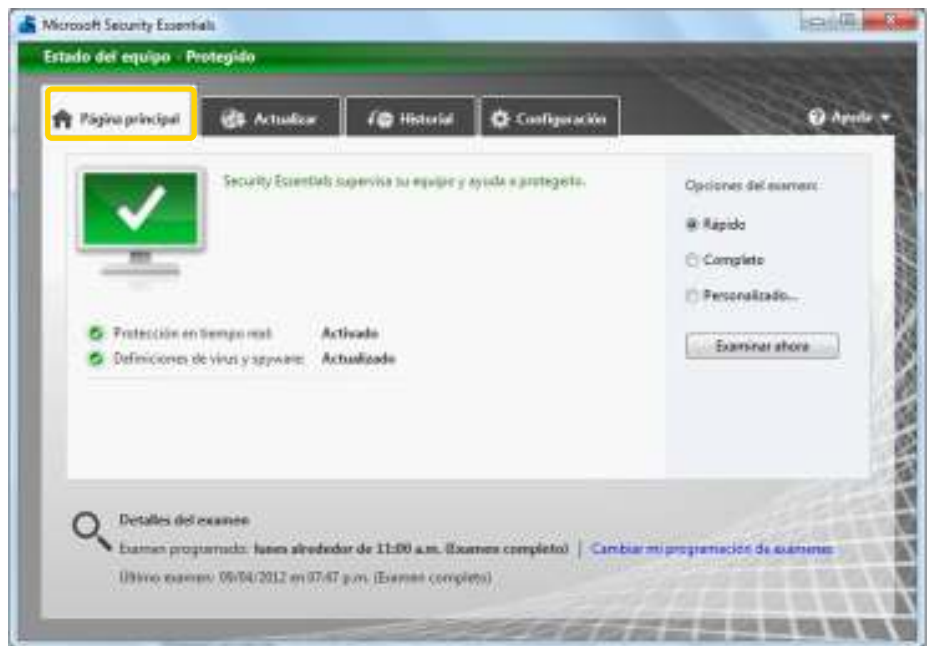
Microsoft Security Essentials

Estado del equipo - Protegido

Página principal | Actualizar | Historial | Configuración

Ayuda

Security Essentials supervisa su equipo y ayuda a protegerlo.

Protección en tiempo real: Activado
Definiciones de virus y spyware: Actualizado

Opciones del examen:
Rápido
Completo
Personalizado...

Examinar ahora

Detalles del examen
Examen programado: lunes alrededor de 11:00 a.m. (Examen completo) | Cambiar mi programación de exámenes
Último examen: 09/04/2012 en 07:47 p.m. (Examen completo)